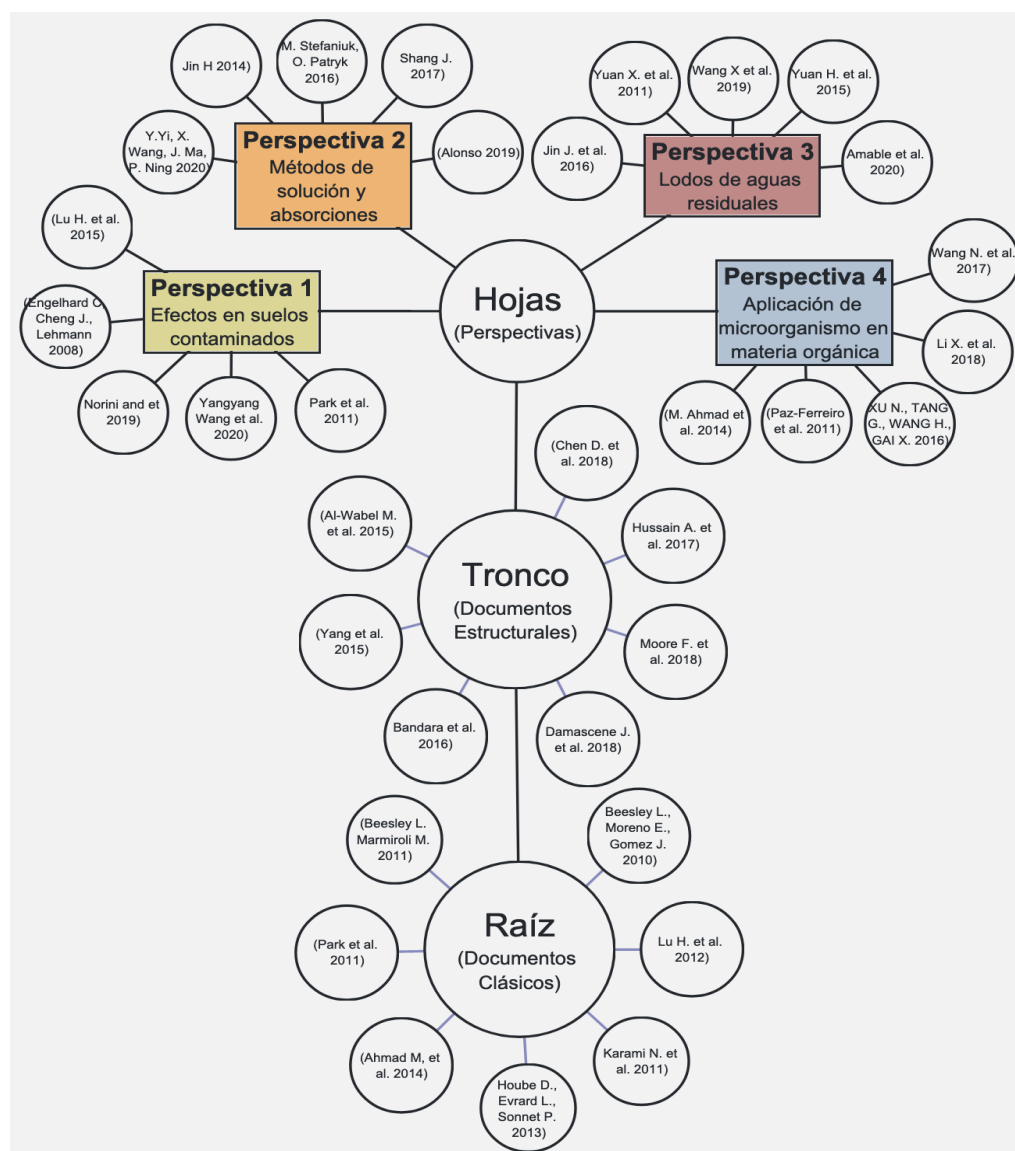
Jin H 2014)

M. Stefaniuk, O. Patryk 2016)

Shang J. 2017)

Y.Yi, X. Wang, J. Ma, P. Ning 2020)

Perspectiva 2
Métodos de solución y absorciones

(Alonso 2019)

Yuan X. et al. 2011)

Wang X et al. 2019)

Yuan H. et al. 2015)

Jin J. et al. 2016)

Perspectiva 3
Lodos de aguas residuales

Amable et al. 2020)

(Lu H. et al. 2015)

(Engelhard C Cheng J., Lehmann 2008)

Perspectiva 1
Efectos en suelos contaminados

Hojas
(Perspectivas)

Wang N. et al. 2017)

Perspectiva 4
Aplicación de microorganismo en materia orgánica

Li X. et al. 2018)

Norini and et 2019)

Yangyang Wang et al. 2020)

Park et al. 2011)

(M. Ahmad et al. 2014)

(Paz-Ferreiro et al. 2011)

XU N., TANG G., WANG H., GAI X. 2016)

(Chen D. et al. 2018)

(Al-Wabel M. et al. 2015)

Hussain A. et al. 2017)

Tronco
(Documentos Estructurales)

(Yang et al. 2015)

Moore F. et al. 2018)

Bandara et al. 2016)

Damascene J. et al. 2018)

(Beesley L. Marmiroli M. 2011)

Beesley L., Moreno E., Gomez J. 2010)

Raíz
(Documentos Clásicos)

(Park et al. 2011)

Lu H. et al. 2012)

(Ahmad M, et al. 2014)

Karami N. et al. 2011)

Hoube D., Evrard L., Sonnet P. 2013)